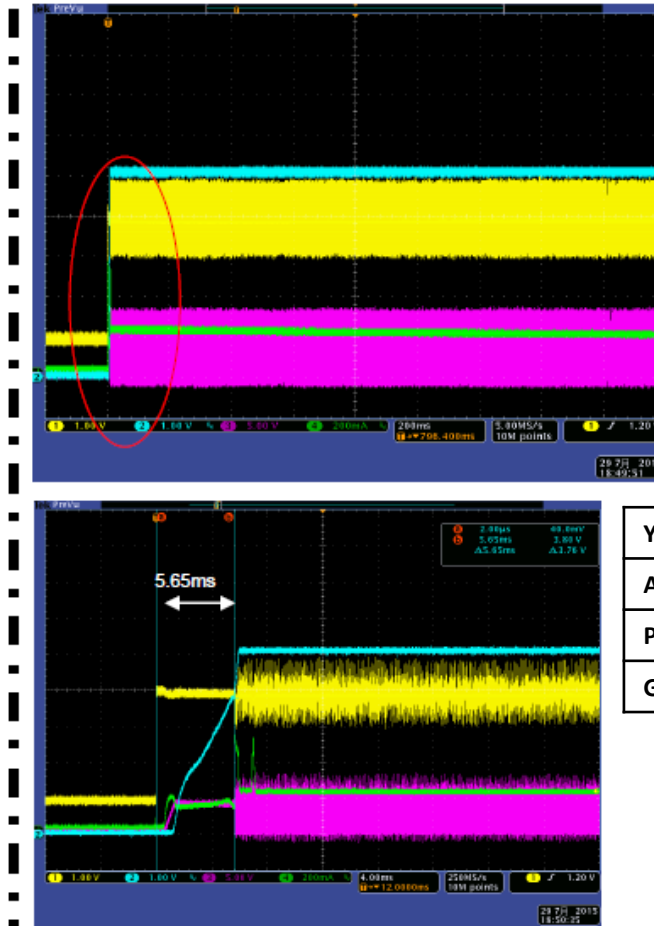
Tek PreVu

1 1.00 V 2 1.00 V 3 5.00 V 4 200mA 200ms T→798.400ms 5.00MS/s 10M points 1 ƒ 1.20

29 7月 201
18:49:51

Tek PreVu

5.65ms

a 2.00µs 40.0mV
b 5.65ms 3.80 V
Δ5.65ms Δ3.76 V

1 1.00 V 2 1.00 V 3 5.00 V 4 200mA 4.00ms T→12.0800ms 250MS/s 10M points 1 ƒ 1.20 V

29 7月 2015
18:50:35

Y
A
P
G